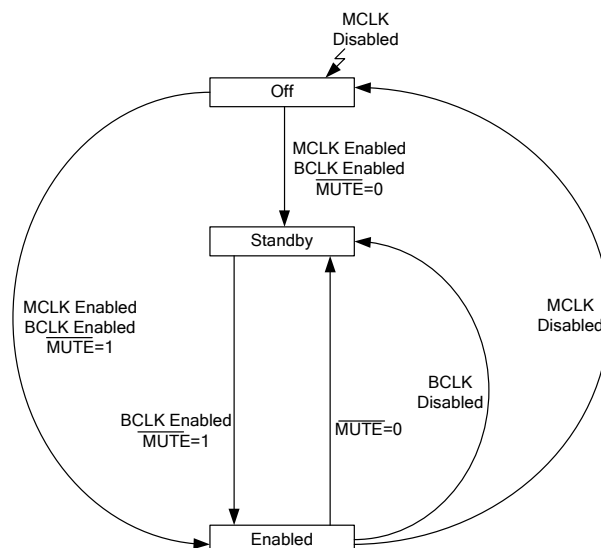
MCLK Disabled

Off

MCLK Enabled
BCLK Enabled
$\overline{\text{MUTE}}$=0

Standby

MCLK Enabled
BCLK Enabled
$\overline{\text{MUTE}}$=1

MCLK Disabled

BCLK Disabled

BCLK Enabled
$\overline{\text{MUTE}}$=1

$\overline{\text{MUTE}}$=0

Enabled